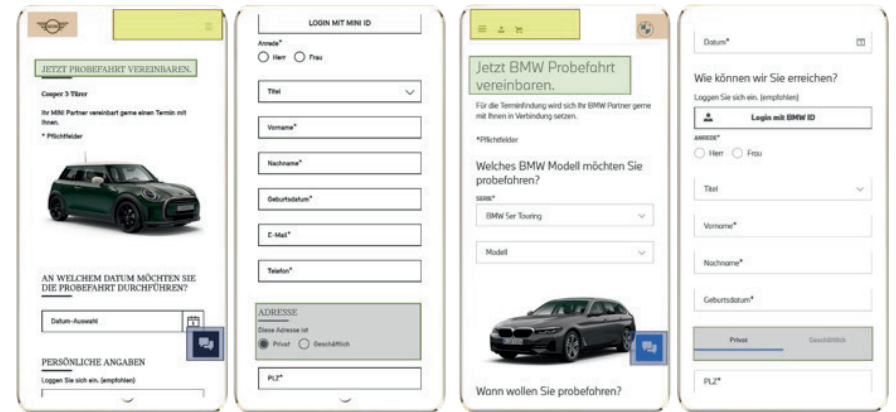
JETZT PROBEFAHRT VEREINBAREN.

Cooper 3-Türer

Ihr MINI Partner vereinbart gerne einen Termin mit Ihnen.

* Pflichtfelder

AN WELCHEM DATUM MÖCHTEN SIE DIE PROBEFAHRT DURCHFÜHREN?

Datum-Auswahl

PERSÖNLICHE ANGABEN

Loggen Sie sich ein. (empfohlen)

LOGIN MIT MINI ID

Anrede*

Herr

Frau

Titel

Vorname*

Nachname*

Geburtsdatum*

E-Mail*

Telefon*

ADRESSE

Diese Adresse ist

Privat

Geschäftlich

PLZ*

Jetzt BMW Probefahrt vereinbaren.

Für die Terminfindung wird sich Ihr BMW Partner gerne mit Ihnen in Verbindung setzen.

*Pflichtfelder

Welches BMW Modell möchten Sie probefahren?

SERIE*

BMW 5er Touring

Modell

Wann wollen Sie probefahren?

Datum*

Wie können wir Sie erreichen?

Loggen Sie sich ein. (empfohlen)

Login mit BMW ID

ANREDE*

Herr

Frau

Titel

Vorname*

Nachname*

Geburtsdatum*

Privat

Geschäftlich

PLZ*